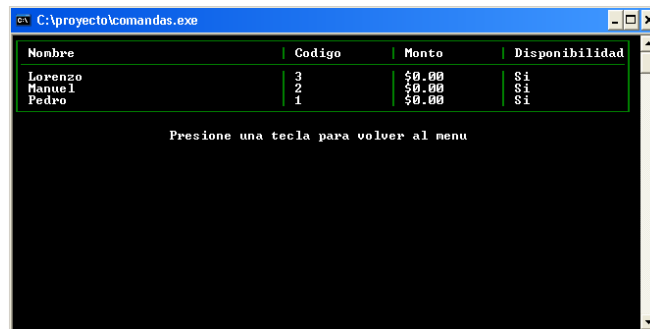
C:\proyecto\comandas.exe

| Nombre | Codigo | Monto | Disponibilidad |
|---|---|---|---|
| Lorenzo | 3 | \$0.00 | Si |
| Manuel | 2 | \$0.00 | Si |
| Pedro | 1 | \$0.00 | Si |

Presione una tecla para volver al menu